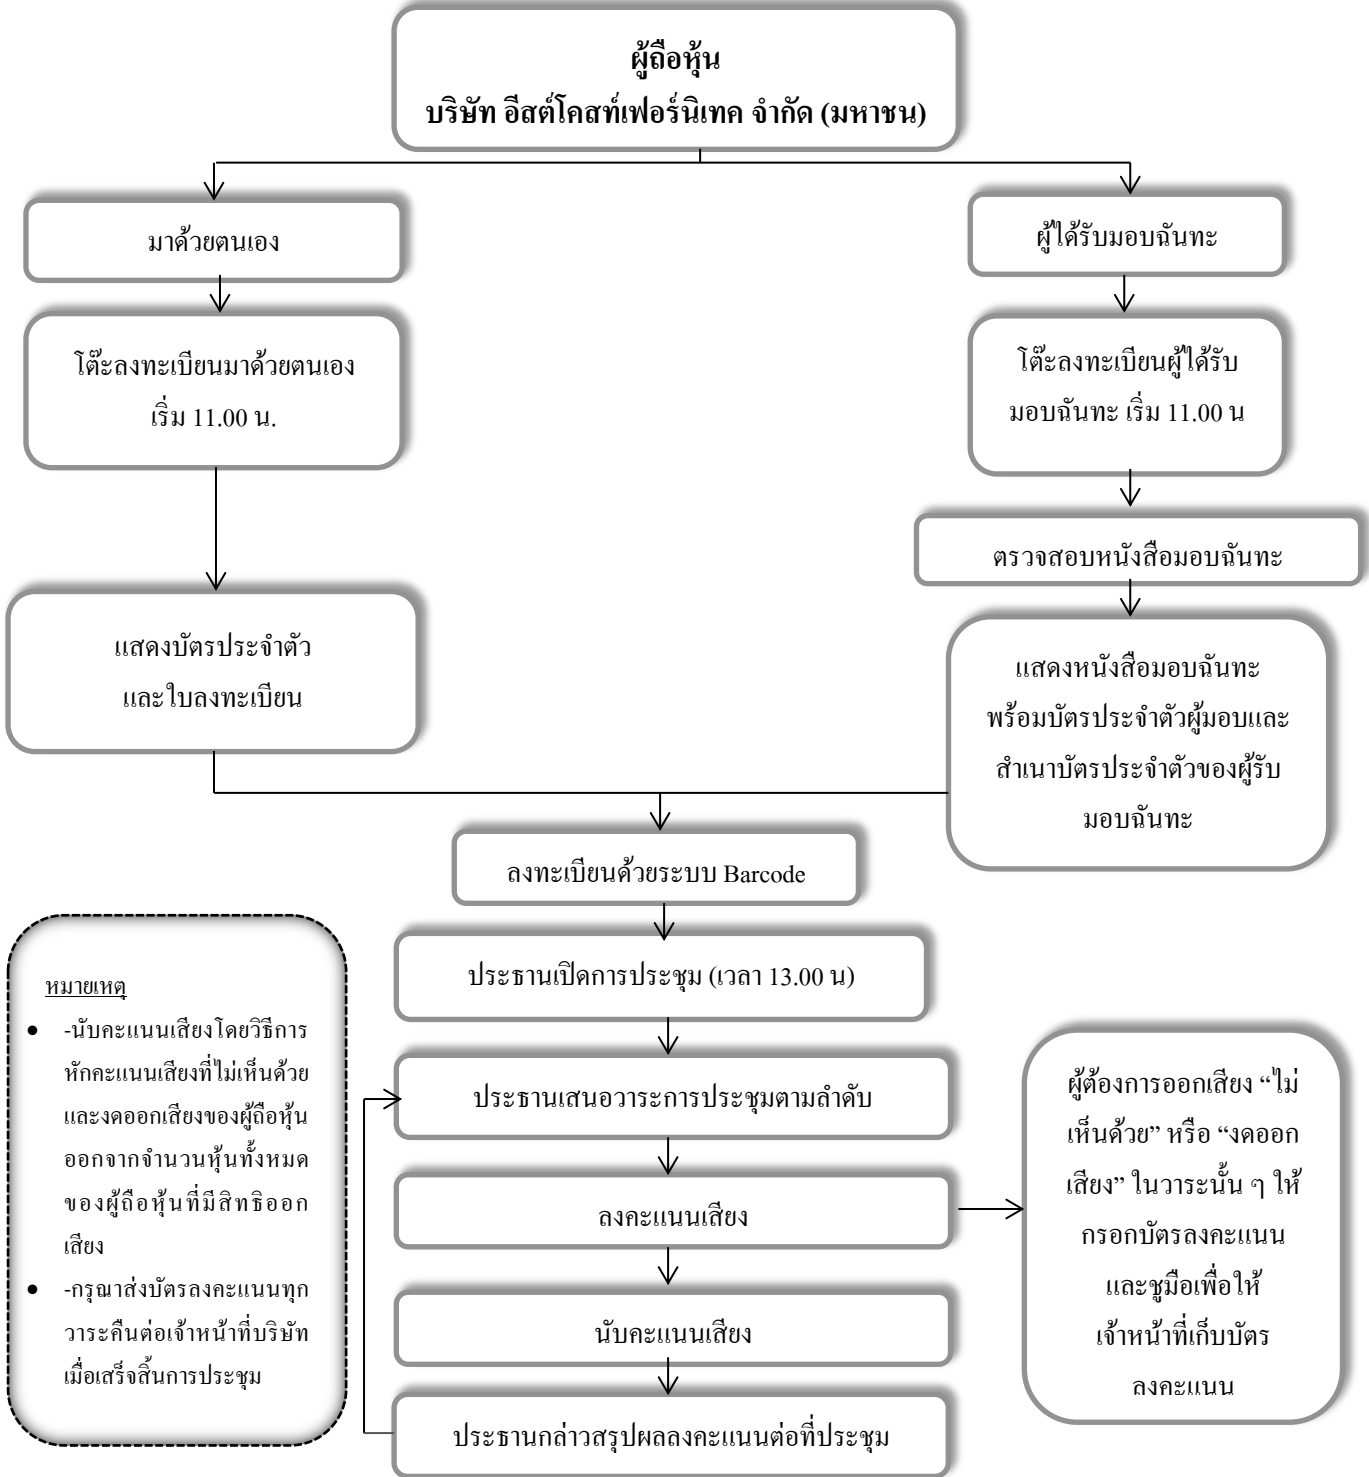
ผู้ถือหุ้น
บริษัท อีสต์โคสท์เฟอร์นิเทค จำกัด (มหาชน)

มาด้วยตนเอง

โต๊ะลงทะเบียนมาด้วยตนเอง เริ่ม 11.00 น.

แสดงบัตรประจำตัว และใบลงทะเบียน

ผู้ได้รับมอบฉันทะ

โต๊ะลงทะเบียนผู้ได้รับมอบฉันทะ เริ่ม 11.00 น

ตรวจสอบหนังสือมอบฉันทะ

แสดงหนังสือมอบฉันทะ พร้อมบัตรประจำตัวผู้มอบและสำเนาบัตรประจำตัวของผู้รับมอบฉันทะ

ลงทะเบียนด้วยระบบ Barcode

ประธานเปิดการประชุม (เวลา 13.00 น)

ประธานเสนอวาระการประชุมตามลำดับ

ลงคะแนนเสียง

นับคะแนนเสียง

ประธานกล่าวสรุปผลลงคะแนนต่อที่ประชุม

ผู้ต้องการออกเสียง “ไม่เห็นด้วย” หรือ “งดออกเสียง” ในวาระนั้น ๆ ให้กรอกบัตรลงคะแนน และชูมือเพื่อให้เจ้าหน้าที่เก็บบัตรลงคะแนน

หมายเหตุ
• -นับคะแนนเสียงโดยวิธีการหักคะแนนเสียงที่ไม่เห็นด้วยและงดออกเสียงของผู้ถือหุ้นออกจากจำนวนหุ้นทั้งหมดของผู้ถือหุ้นที่มีสิทธิออกเสียง
• -กรุณาส่งบัตรลงคะแนนทุกวาระคืนต่อเจ้าหน้าที่บริษัทเมื่อเสร็จสิ้นการประชุม